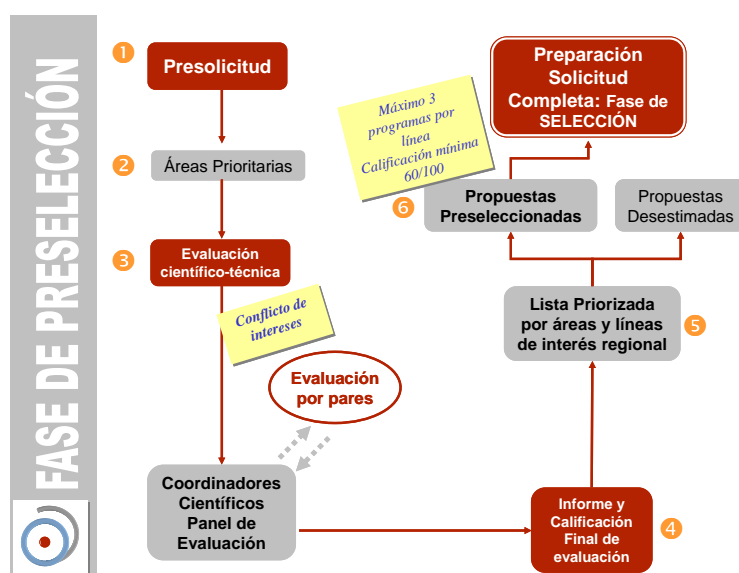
FASE DE PRESELECCIÓN

1 Presolicitud

2 Áreas Prioritarias

3 Evaluación científico-técnica

Conflicto de intereses

Evaluación por pares

Coordinadores Científicos Panel de Evaluación

Informe y Calificación Final de evaluación 4

Lista Priorizada por áreas y líneas de interés regional 5

6 Propuestas Preseleccionadas

Propuestas Desestimadas

Máximo 3 programas por línea Calificación mínima 60/100

Preparación Solicitud Completa: Fase de SELECCIÓN